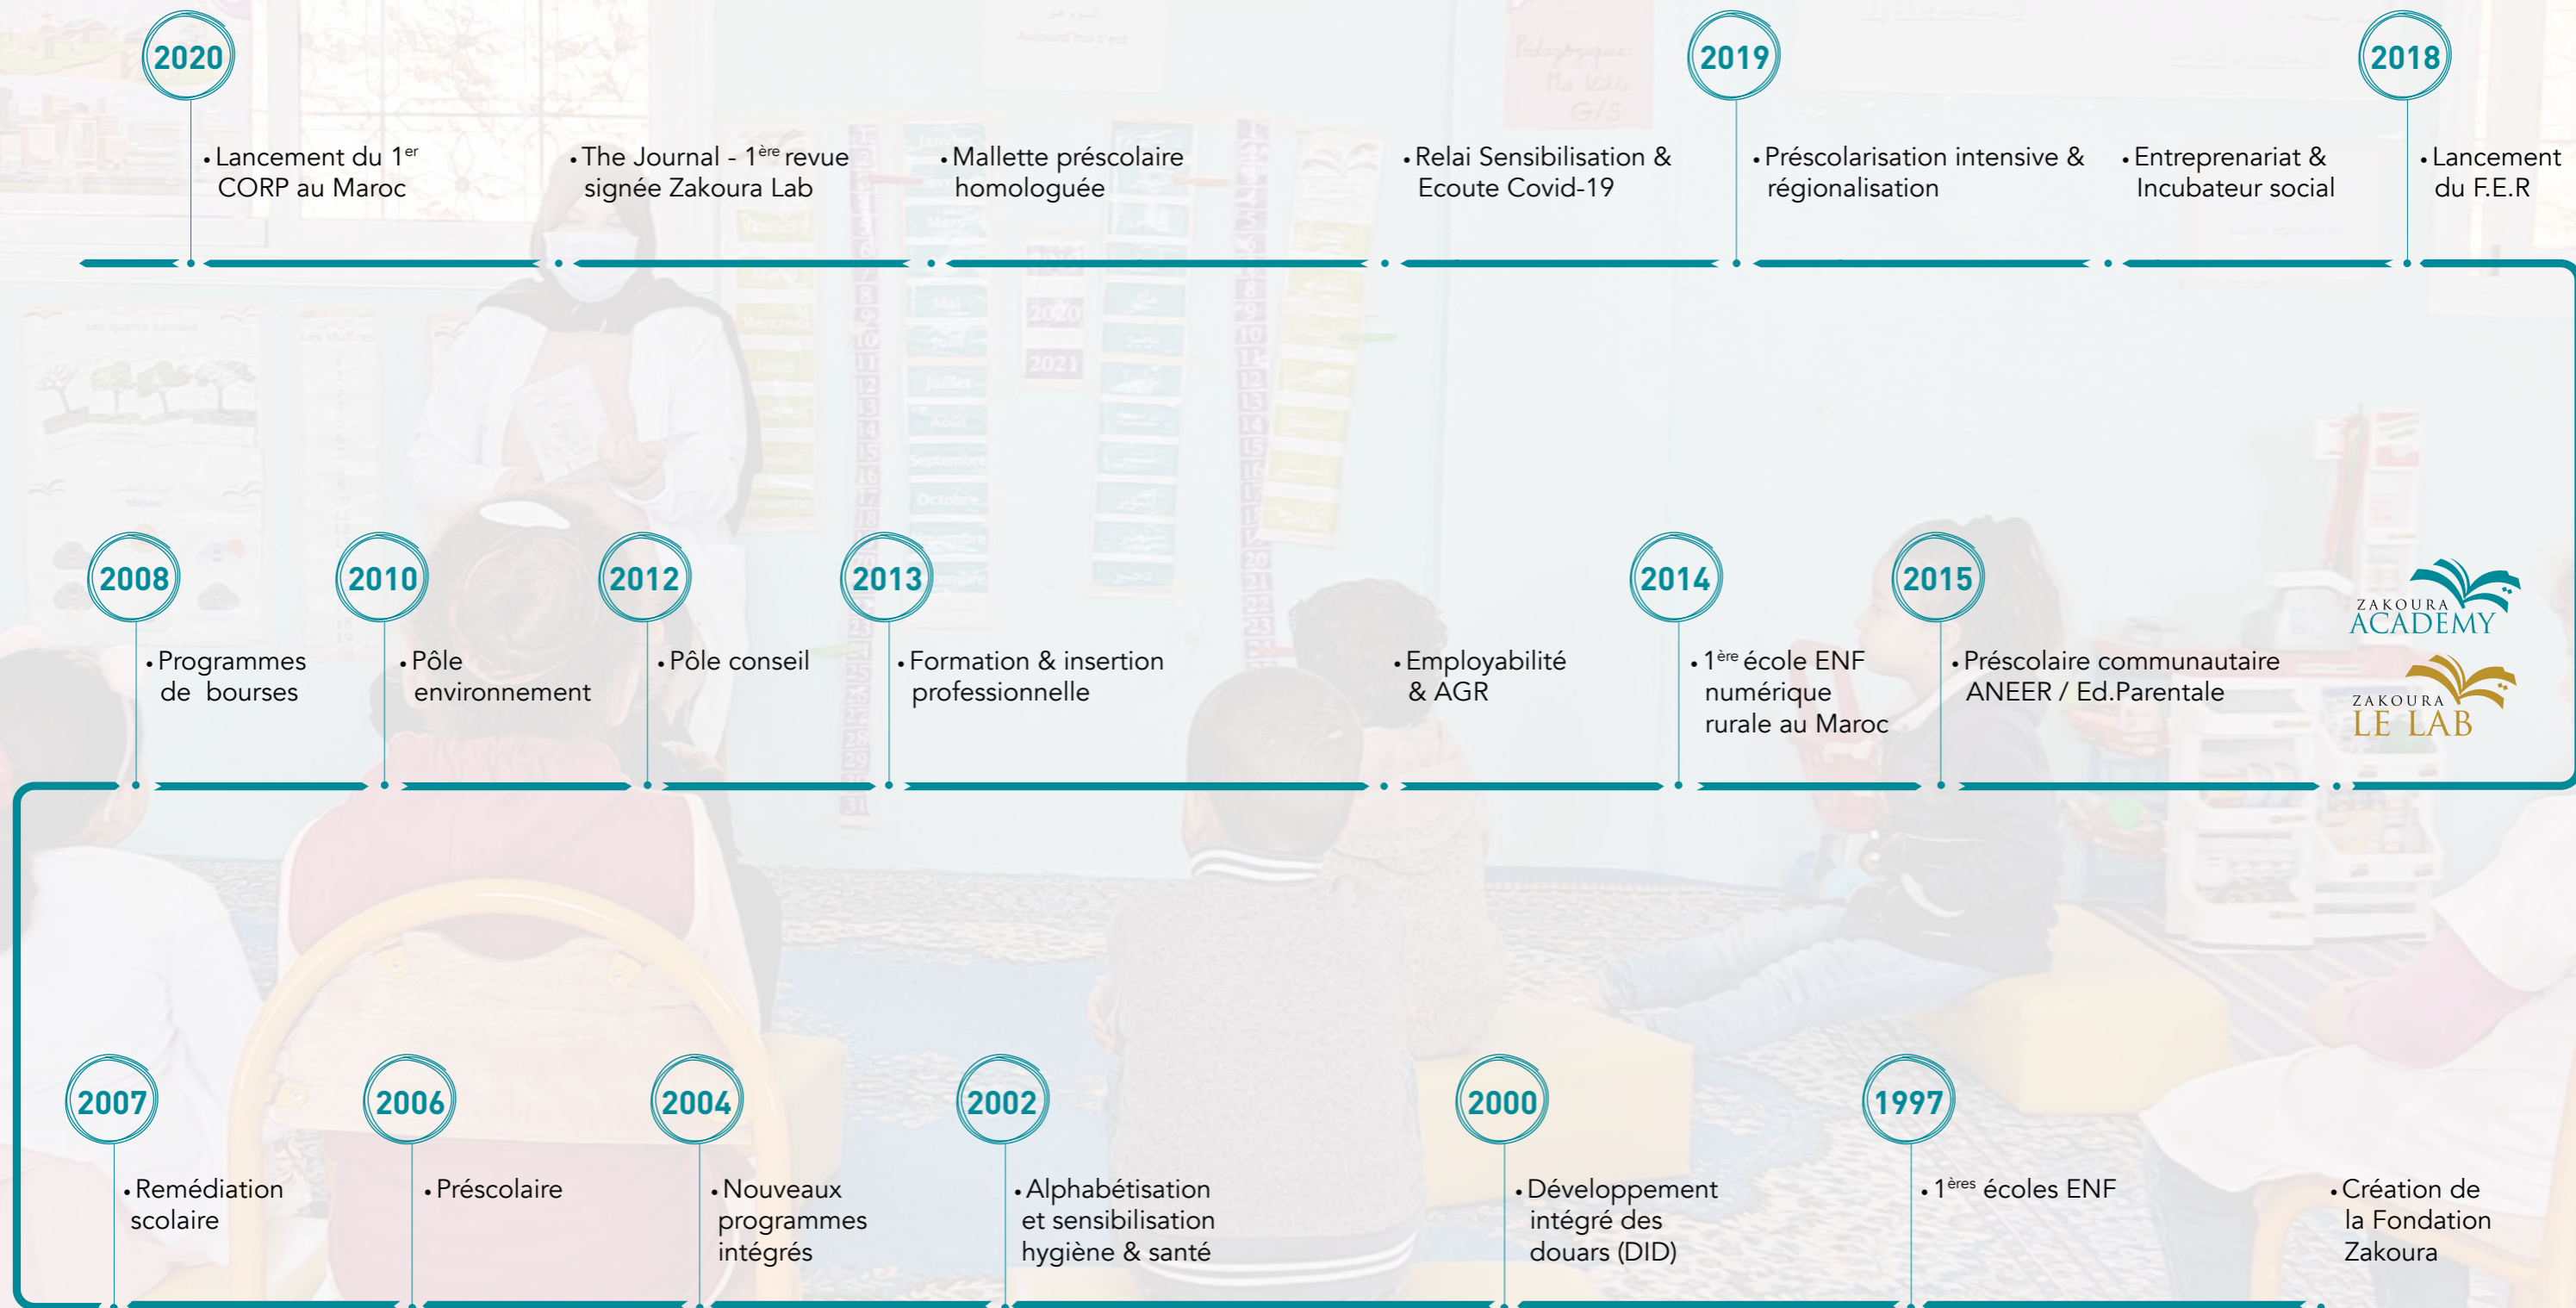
2020

• Lancement du 1$^{er}$ CORP au Maroc

• The Journal - 1$^{ère}$ revue signée Zakoura Lab

• Mallette préscolaire homologuée

• Relai Sensibilisation & Ecoute Covid-19

2019

• Préscolarisation intensive & régionalisation

• Entreprenariat & Incubateur social

2018

• Lancement du F.E.R

2008

• Programmes de bourses

2010

• Pôle environnement

2012

• Pôle conseil

2013

• Formation & insertion professionnelle

• Employabilité & AGR

2014

• 1$^{ère}$ école ENF numérique rurale au Maroc

2015

• Préscolaire communautaire ANEER / Ed.Parentale

ZAKOURA ACADEMY

ZAKOURA LE LAB

2007

• Remédiation scolaire

2006

• Préscolaire

2004

• Nouveaux programmes intégrés

2002

• Alphabétisation et sensibilisation hygiène & santé

2000

• Développement intégré des douars (DID)

1997

• 1$^{ères}$ écoles ENF

• Création de la Fondation Zakoura